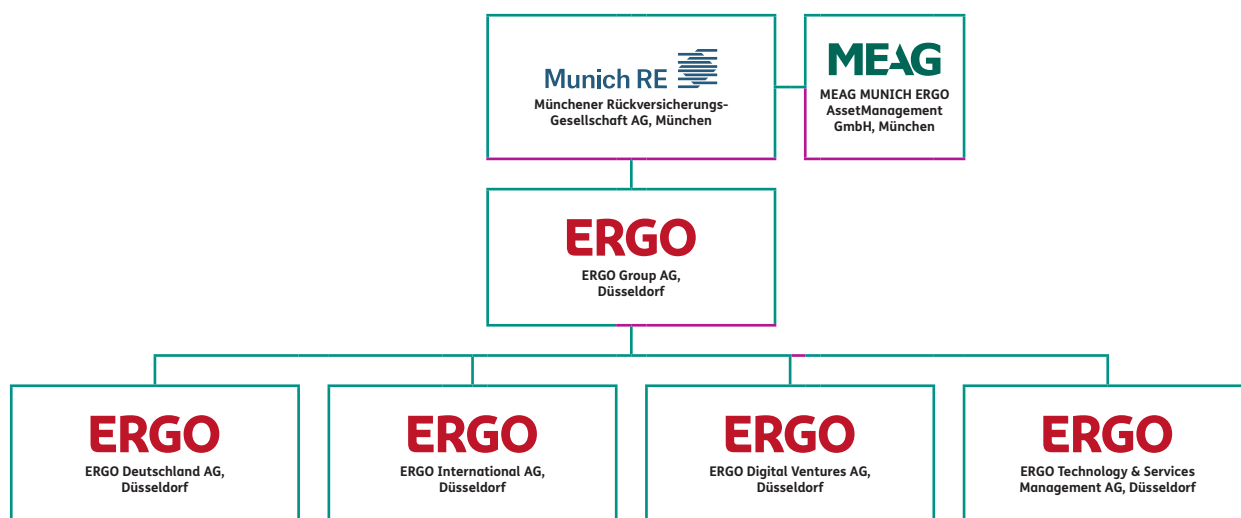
Munich RE
Münchener Rückversicherungs-Gesellschaft AG, München

MEAG
MEAG MUNICH ERGO AssetManagement GmbH, München

ERGO
ERGO Group AG, Düsseldorf

ERGO
ERGO Deutschland AG, Düsseldorf

ERGO
ERGO International AG, Düsseldorf

ERGO
ERGO Digital Ventures AG, Düsseldorf

ERGO
ERGO Technology & Services Management AG, Düsseldorf